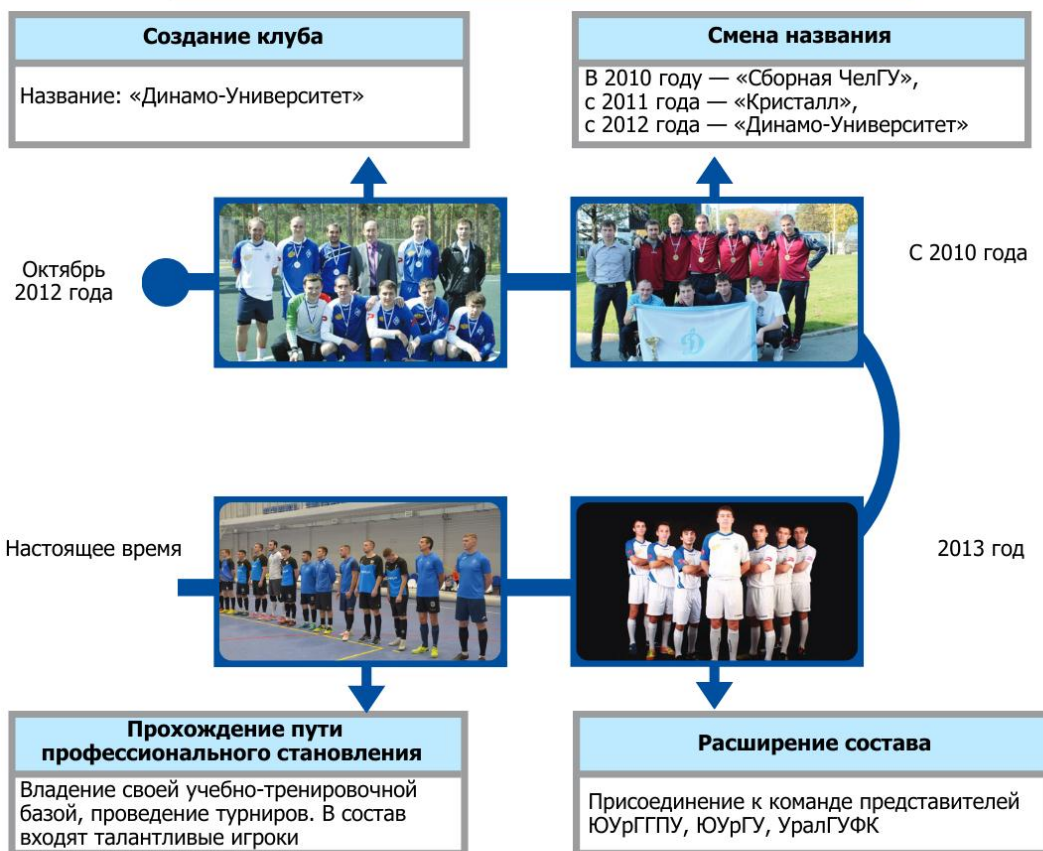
Создание клуба

Название: «Динамо-Университет»

Смена названия

В 2010 году — «Сборная ЧелГУ», с 2011 года — «Кристалл», с 2012 года — «Динамо-Университет»

Октябрь 2012 года

С 2010 года

Настоящее время

2013 год

Прохождение пути профессионального становления

Владение своей учебно-тренировочной базой, проведение турниров. В состав входят талантливые игроки

Расширение состава

Присоединение к команде представителей ЮУрГГПУ, ЮУрГУ, УралГУФК